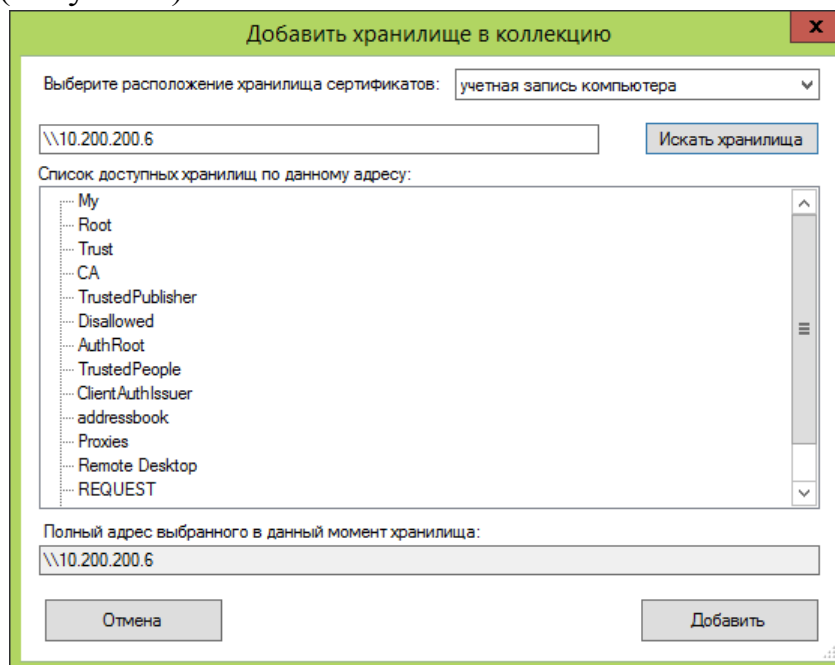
Добавить хранилище в коллекцию

x

Выберите расположение хранилища сертификатов: учетная запись компьютера

\\10.200.200.6

Искать хранилища

Список доступных хранилищ по данному адресу:

My
Root
Trust
CA
TrustedPublisher
Disallowed
AuthRoot
TrustedPeople
ClientAuthIssuer
addressbook
Proxies
Remote Desktop
REQUEST

Полный адрес выбранного в данный момент хранилища:

\\10.200.200.6

Отмена

Добавить